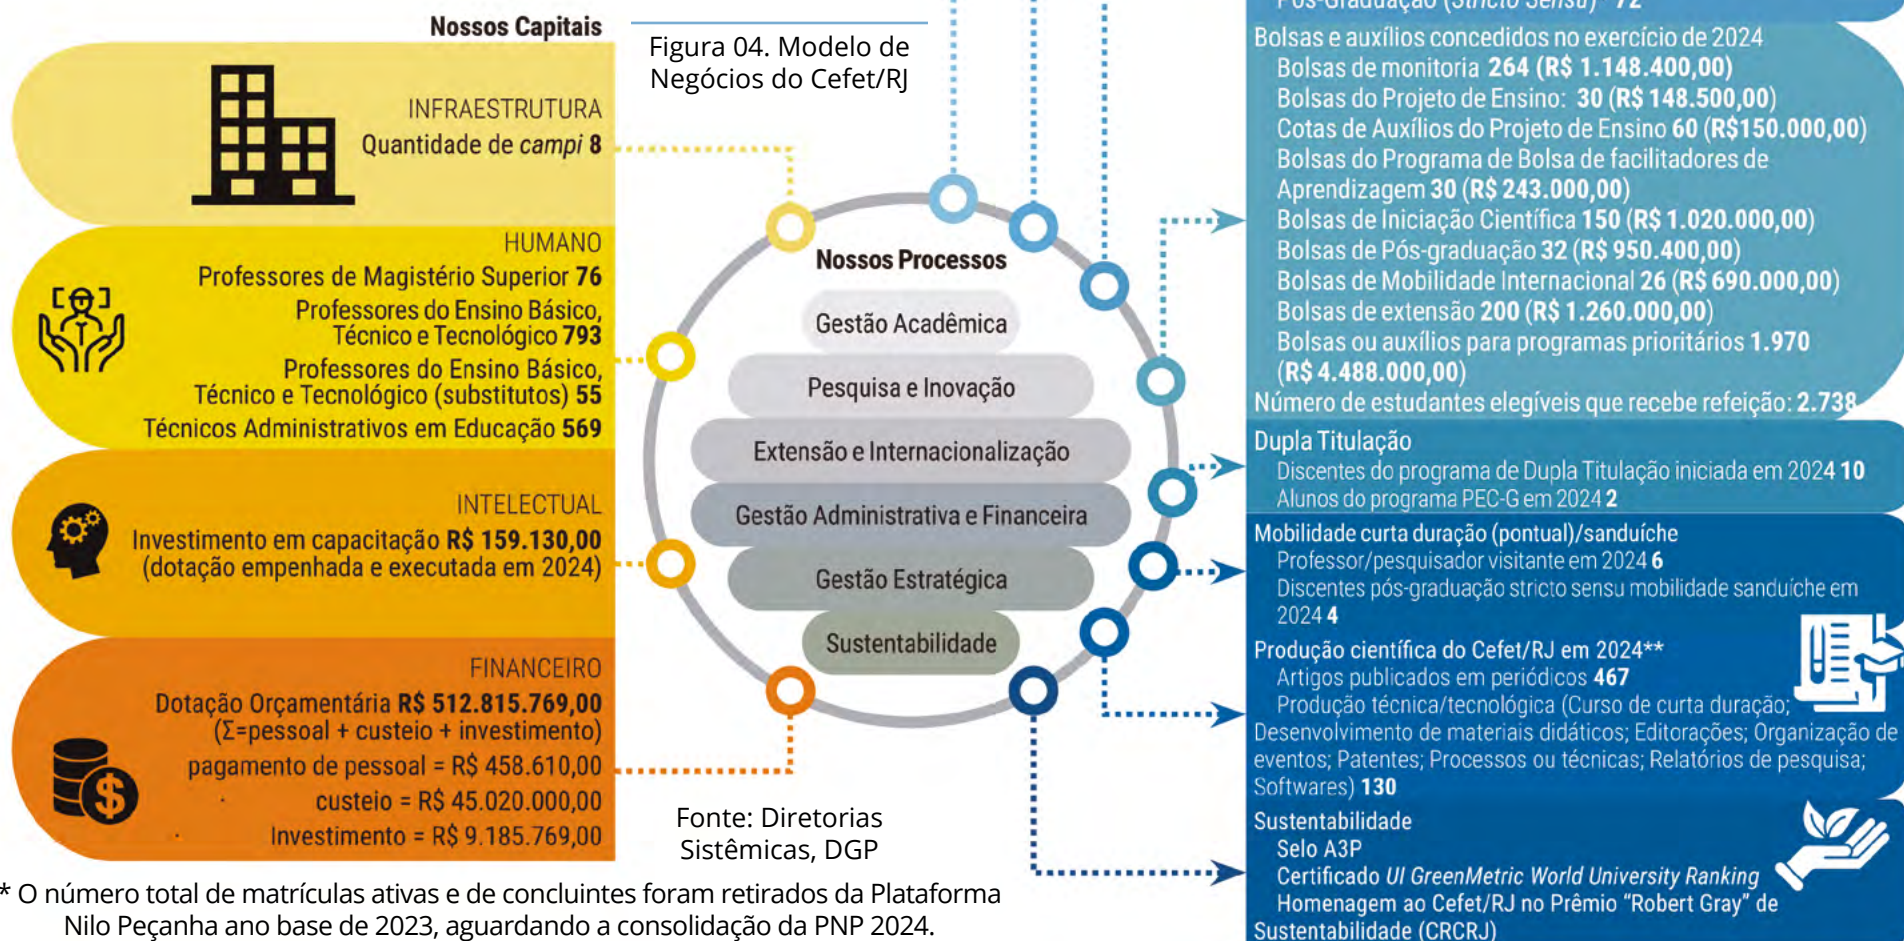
Nossos Capitais

INFRAESTRUTURA
Quantidade de *campi* **8**

HUMANO
Professores de Magistério Superior **76**
Professores do Ensino Básico, Técnico e Tecnológico **793**
Professores do Ensino Básico, Técnico e Tecnológico (substitutos) **55**
Técnicos Administrativos em Educação **569**

INTELECTUAL
Investimento em capacitação **R$ 159.130,00**
(dotação empenhada e executada em 2024)

FINANCEIRO
Dotação Orçamentária **R$ 512.815.769,00**
(Σ=pessoal + custeio + investimento)
pagamento de pessoal = R$ 458.610,00
custeio = R$ 45.020.000,00
Investimento = R$ 9.185.769,00

Figura 04. Modelo de Negócios do Cefet/RJ

Nossos Processos
Gestão Acadêmica
Pesquisa e Inovação
Extensão e Internacionalização
Gestão Administrativa e Financeira
Gestão Estratégica
Sustentabilidade

Fonte: Diretorias Sistêmicas, DGP

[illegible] (*Stricto Sensu*) **72**
Bolsas e auxílios concedidos no exercício de 2024
Bolsas de monitoria **264 (R$ 1.148.400,00)**
Bolsas do Projeto de Ensino: **30 (R$ 148.500,00)**
Cotas de Auxílios do Projeto de Ensino **60 (R$150.000,00)**
Bolsas do Programa de Bolsa de facilitadores de Aprendizagem **30 (R$ 243.000,00)**
Bolsas de Iniciação Científica **150 (R$ 1.020.000,00)**
Bolsas de Pós-graduação **32 (R$ 950.400,00)**
Bolsas de Mobilidade Internacional **26 (R$ 690.000,00)**
Bolsas de extensão **200 (R$ 1.260.000,00)**
Bolsas ou auxílios para programas prioritários **1.970 (R$ 4.488.000,00)**
Número de estudantes elegíveis que recebe refeição: **2.738**

Dupla Titulação
Discentes do programa de Dupla Titulação iniciada em 2024 **10**
Alunos do programa PEC-G em 2024 **2**

Mobilidade curta duração (pontual)/sanduíche
Professor/pesquisador visitante em 2024 **6**
Discentes pós-graduação stricto sensu mobilidade sanduíche em 2024 **4**

Produção científica do Cefet/RJ em 2024**
Artigos publicados em periódicos **467**
Produção técnica/tecnológica (Curso de curta duração; Desenvolvimento de materiais didáticos; Editorações; Organização de eventos; Patentes; Processos ou técnicas; Relatórios de pesquisa; Softwares) **130**

Sustentabilidade
Selo A3P
Certificado *UI GreenMetric World University Ranking*
Homenagem ao Cefet/RJ no Prêmio "Robert Gray" de Sustentabilidade (CRCRJ)

* O número total de matrículas ativas e de concluintes foram retirados da Plataforma Nilo Peçanha ano base de 2023, aguardando a consolidação da PNP 2024.